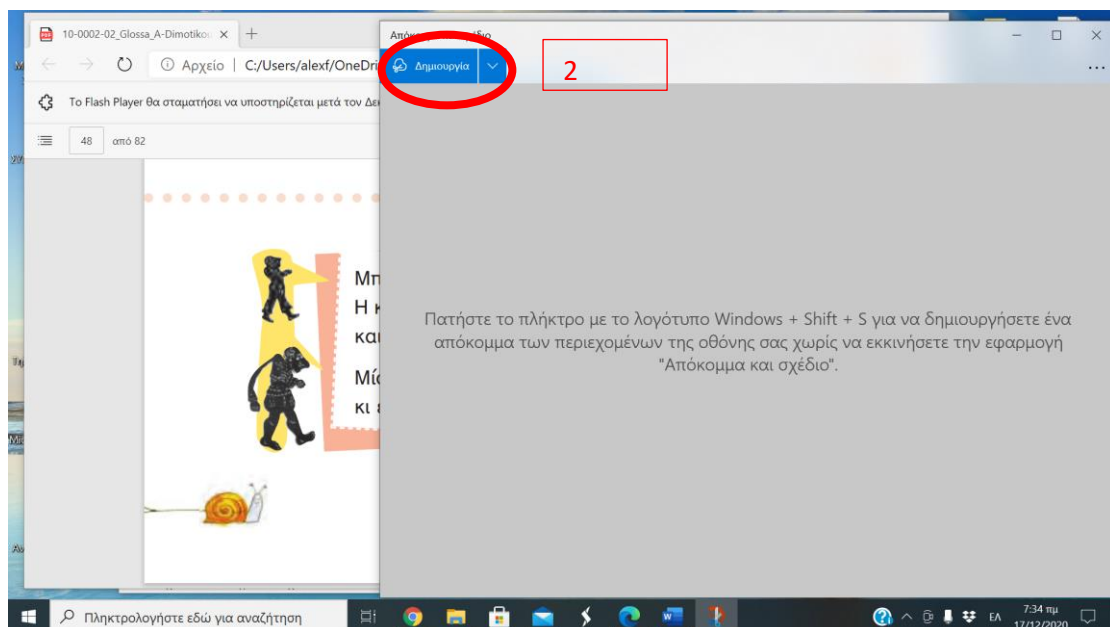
10-0002-02_Glossa_A-Dimotiko ×

Αρχείο | C:/Users/alexf/OneDri

Το Flash Player θα σταματήσει να υποστηρίζεται μετά τον Δε

48 από 82

Μπ
Η κ
και
Μί
κι ε

Απόκ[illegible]ιο

Δημιουργία

2

Πατήστε το πλήκτρο με το λογότυπο Windows + Shift + S για να δημιουργήσετε ένα απόκομμα των περιεχομένων της οθόνης σας χωρίς να εκκινήσετε την εφαρμογή "Απόκομμα και σχέδιο".

Πληκτρολογήστε εδώ για αναζήτηση

ΕΛ 7:34 πμ 17/12/2020